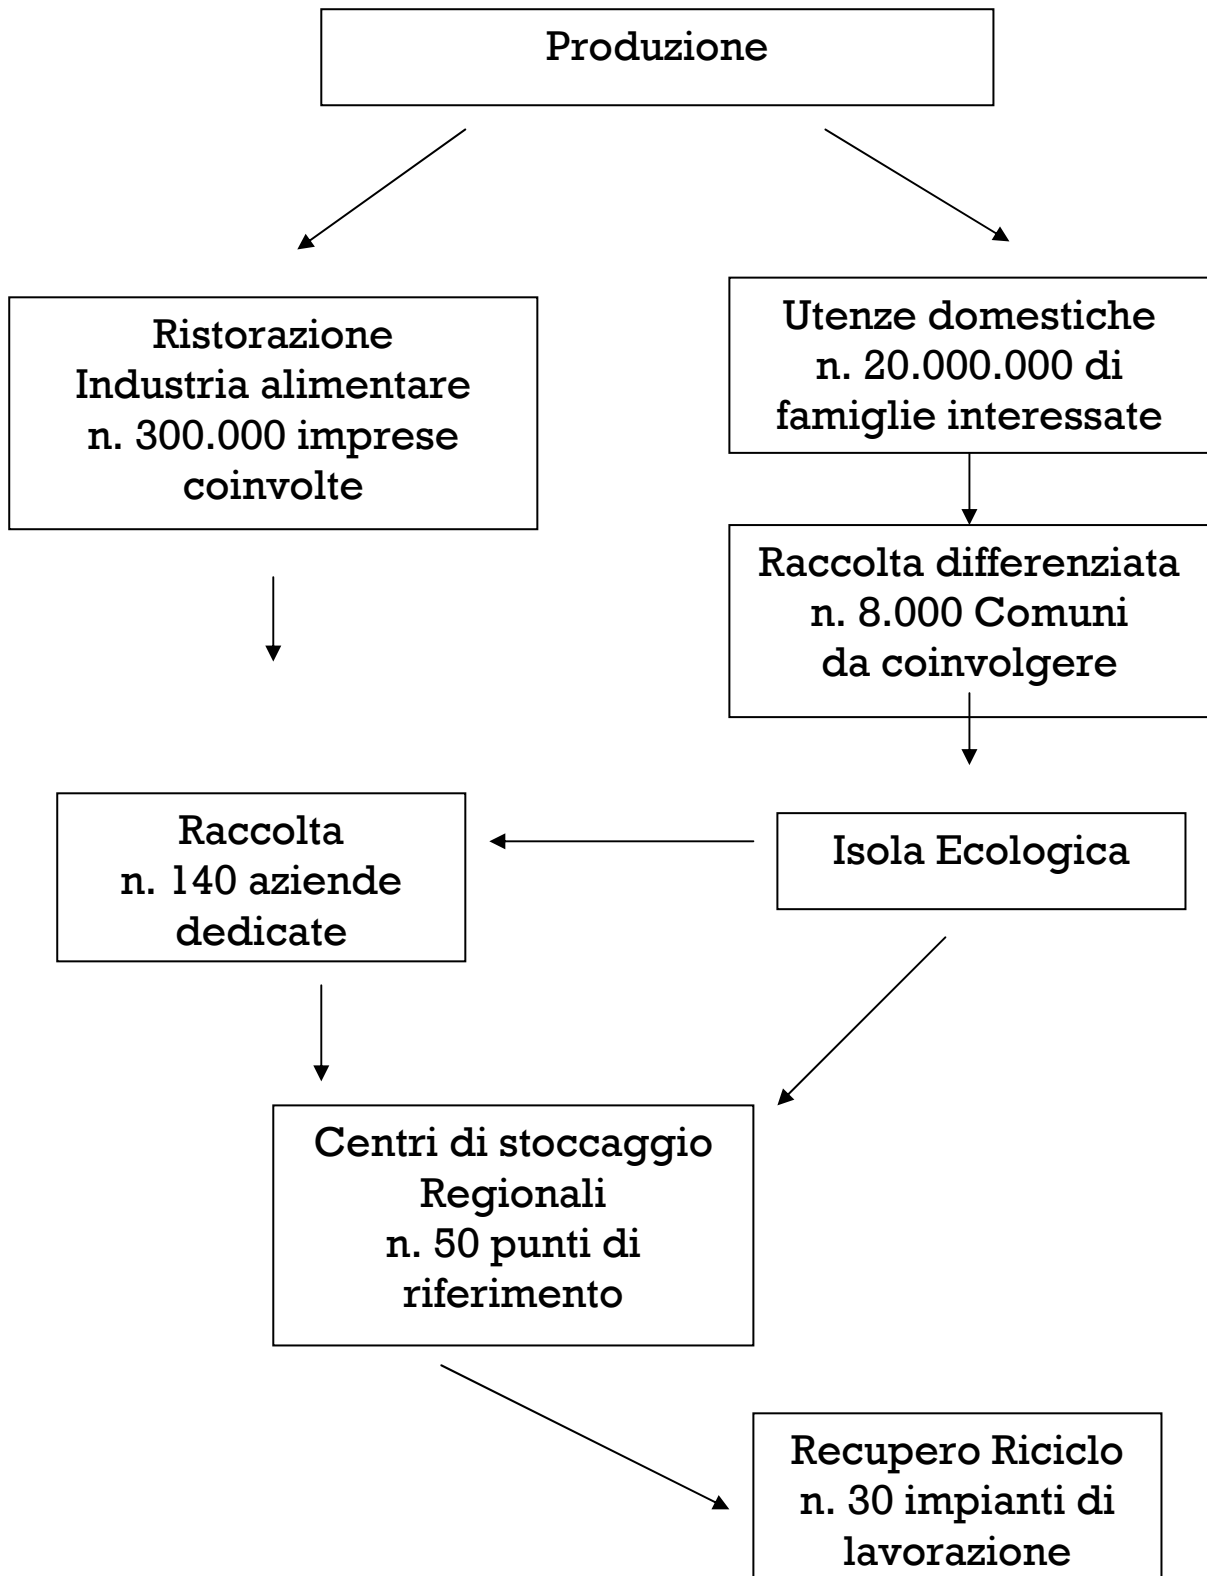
Produzione

Ristorazione
Industria alimentare
n. 300.000 imprese coinvolte

Utenze domestiche
n. 20.000.000 di famiglie interessate

Raccolta differenziata
n. 8.000 Comuni da coinvolgere

Raccolta
n. 140 aziende dedicate

Isola Ecologica

Centri di stoccaggio Regionali
n. 50 punti di riferimento

Recupero Riciclo
n. 30 impianti di lavorazione